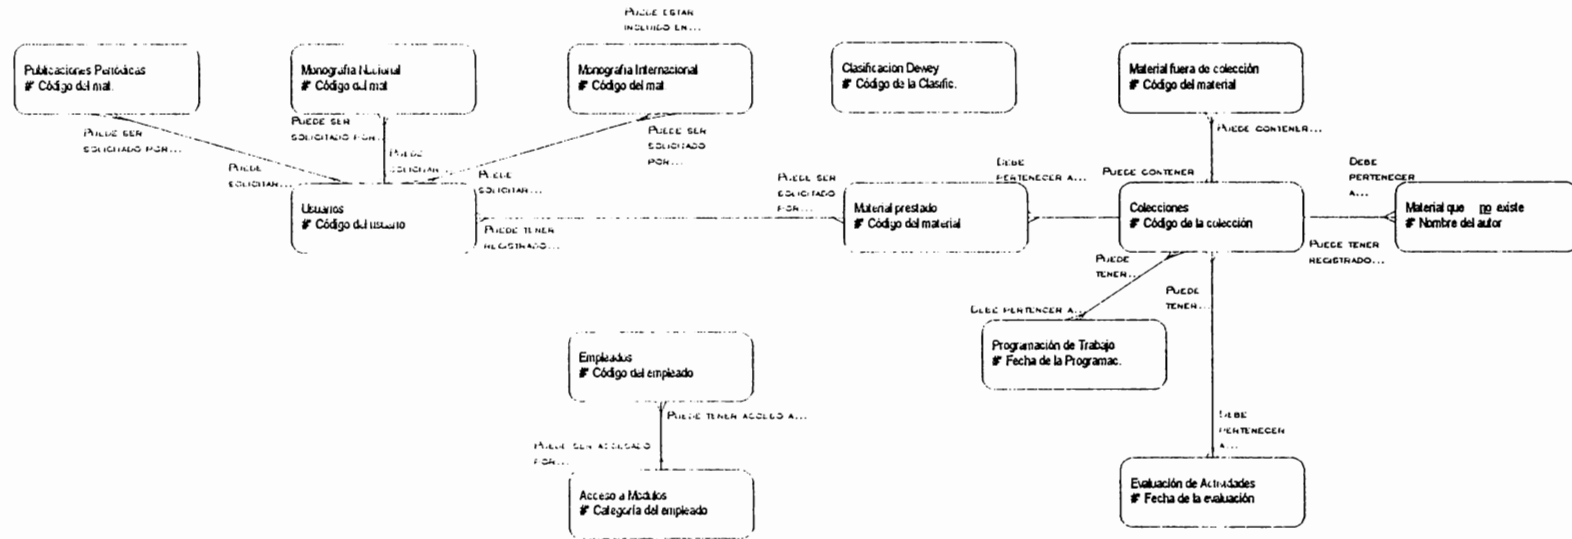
PUEDE ESTAR INCLUIDO EN...

Publicaciones Periódicas
# Código del mat.

Monografía Nacional
# Código del mat

Monografía Internacional
# Código del mat

Clasificacion Dewey
# Código de la Clasific.

Material fuera de colección
# Código del material

PUEDE SER SOLICITADO POR...

PUEDE SER SOLICITADO POR...

PUEDE SOLICITAR...

PUEDE SER SOLICITADO POR...

PUEDE SOLICITAR...

PUEDE SOLICITAR...

PUEDE CONTENER...

DEBE PERTENECER A...

PUEDE CONTENER

DEBE PERTENECER A...

PUEDE SER SOLICITADO POR...

Usuarios
# Código del usuario

PUEDE TENER REGISTRADO...

Material prestado
# Código del material

Colecciones
# Código de la colección

Material que no existe
# Nombre del autor

PUEDE TENER REGISTRADO...

PUEDE TENER...

PUEDE TENER...

DEBE PERTENECER A...

Programación de Trabajo
# Fecha de la Programac.

Empleados
# Código del empleado

PUEDE TENER ACCESO A...

PUEDE SER ACCESADO POR...

DEBE PERTENECER A...

Acceso a Modulos
# Categoría del empleado

Evaluación de Actividades
# Fecha de la evaluación